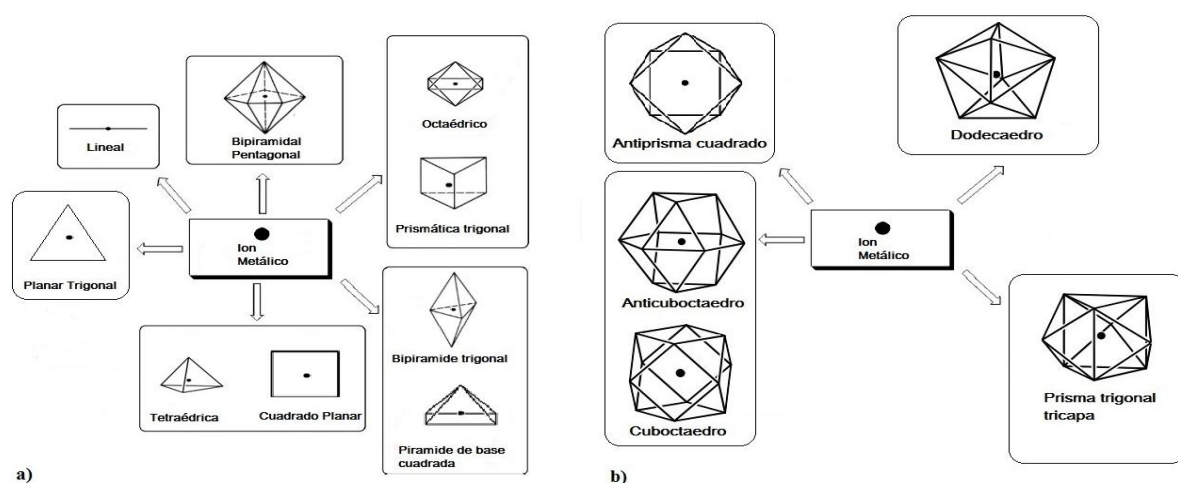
Lineal

Bipiramidal Pentagonal

Octaédrico

Prismática trigonal

Planar Trigonal

Ion Metálico

Bipiramide trigonal

Tetraédrica

Cuadrado Planar

Piramide de base cuadrada

a)

Antiprisma cuadrado

Dodecaedro

Anticuboctaedro

Ion Metálico

Cuboctaedro

Prisma trigonal tricapa

b)